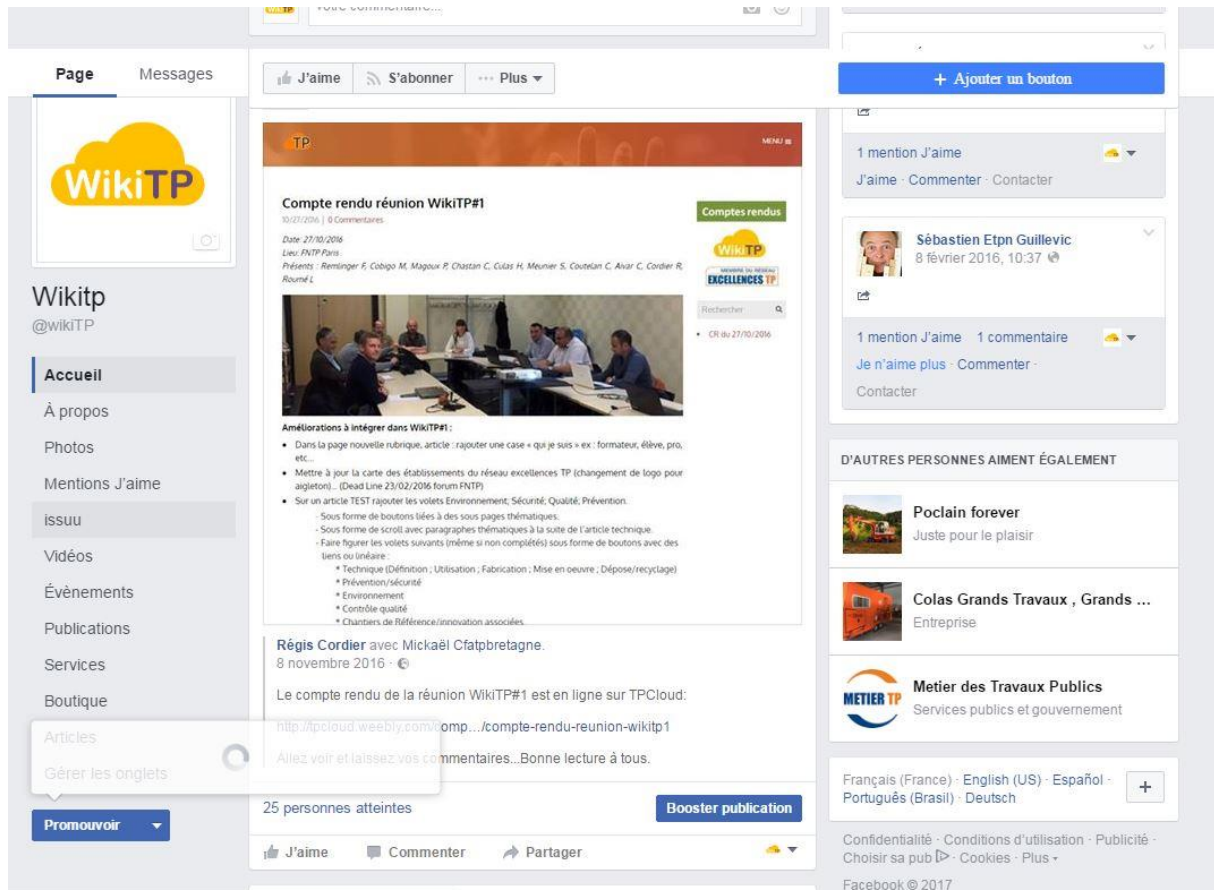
Votre commentaire...

Page Messages

J'aime S'abonner ··· Plus

+ Ajouter un bouton

WikiTP

Wikitp
@wikiTP

Accueil
À propos
Photos
Mentions J'aime
issuu
Vidéos
Évènements
Publications
Services
Boutique
Articles
Gérer les onglets

Promouvoir

TP MENU

Compte rendu réunion WikiTP#1
10/27/2016 | 0 Commentaires

Date 27/10/2016
Lieu FNTP Paris
Présents : Remlinger F, Cobigo M, Magoux P, Chastan C, Culas H, Meunier S, Coutelan C, Alvar C, Cordier R, Roumé L

Comptes rendus

WikiTP

EXCELLENCES TP

Rechercher

• CR du 27/10/2016

Améliorations à intégrer dans WikiTP#1 :
• Dans la page nouvelle rubrique, article : rajouter une case « qui je suis » ex : formateur, élève, pro, etc...
• Mettre à jour la carte des établissements du réseau excellences TP (changement de logo pour aigleton)... (Dead Line 23/02/2016 forum FNTP)
• Sur un article TEST rajouter les volets Environnement; Sécurité; Qualité; Prévention.
- Sous forme de boutons liées à des sous pages thématiques.
- Sous forme de scroll avec paragraphes thématiques à la suite de l'article technique.
- Faire figurer les volets suivants (même si non complétés) sous forme de boutons avec des liens ou linéaire :
* Technique (Définition ; Utilisation ; Fabrication ; Mise en oeuvre ; Dépose/recyclage)
* Prévention/sécurité
* Environnement
* Contrôle qualité
* Chantiers de Référence/innovation associées

Régis Cordier avec Mickaël Cfatpbretagne.
8 novembre 2016 ·

Le compte rendu de la réunion WikiTP#1 est en ligne sur TPCloud:

http://tpcloud.weebly.com/comp…/compte-rendu-reunion-wikitp1

Allez voir et laissez vos commentaires...Bonne lecture à tous.

25 personnes atteintes

Booster publication

J'aime Commenter Partager

1 mention J'aime
J'aime · Commenter · Contacter

Sébastien Etpn Guillevic
8 février 2016, 10:37

1 mention J'aime 1 commentaire
Je n'aime plus · Commenter · Contacter

D'AUTRES PERSONNES AIMENT ÉGALEMENT

Poclain forever
Juste pour le plaisir

Colas Grands Travaux , Grands ...
Entreprise

Metier des Travaux Publics
Services publics et gouvernement

Français (France) · English (US) · Español · Português (Brasil) · Deutsch

Confidentialité · Conditions d'utilisation · Publicité · Choisir sa pub · Cookies · Plus
Facebook © 2017